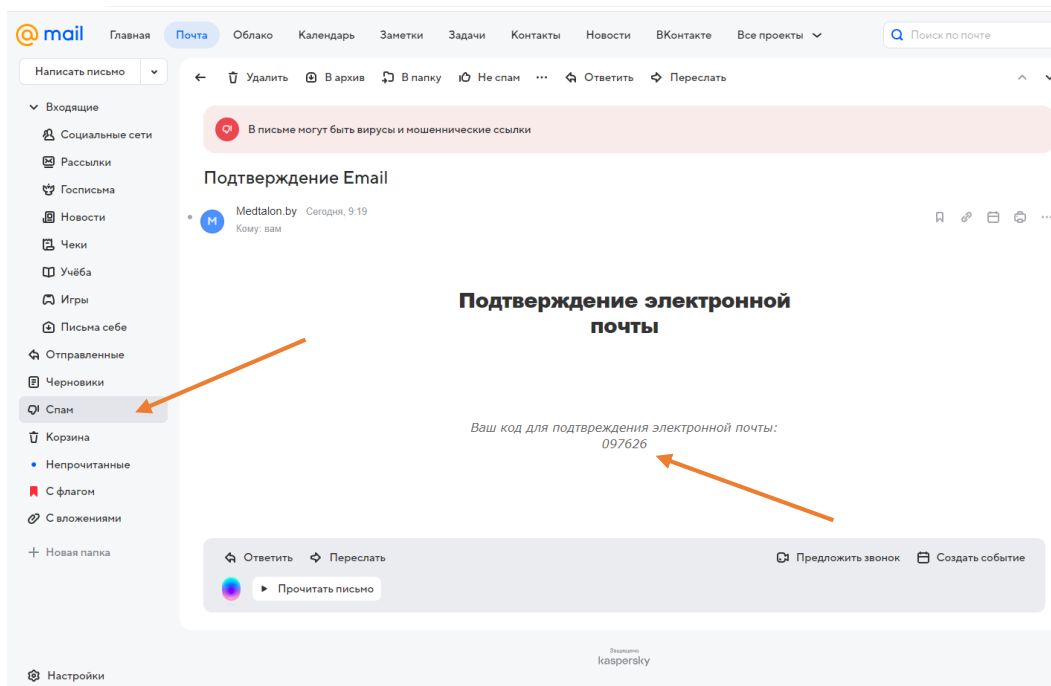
@mail Главная Почта Облако Календарь Заметки Задачи Контакты Новости ВКонтакте Все проекты Поиск по почте

Написать письмо

Входящие
Социальные сети
Рассылки
Госписьма
Новости
Чеки
Учёба
Игры
Письма себе
Отправленные
Черновики
Спам
Корзина
Непрочитанные
С флагом
С вложениями
Новая папка

Настройки

Удалить В архив В папку Не спам ··· Ответить Переслать

В письме могут быть вирусы и мошеннические ссылки

Подтверждение Email

M Medtalon.by Сегодня, 9:19
Кому: вам

Подтверждение электронной почты

Ваш код для подтверждения электронной почты: 097626

Ответить Переслать Предложить звонок Создать событие

Прочитать письмо

Защищено kaspersky